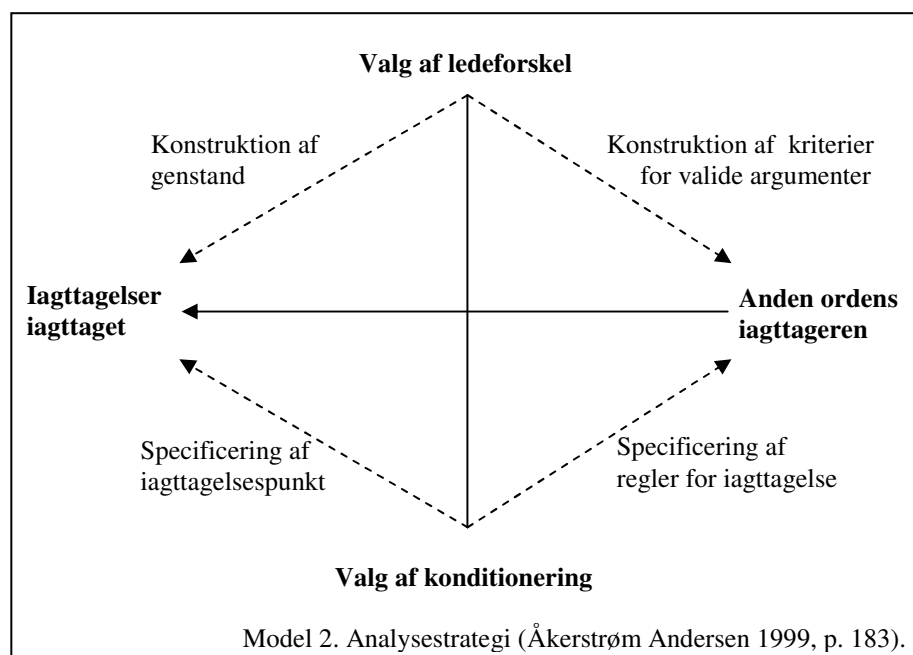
Valg af ledeforskel

Konstruktion af genstand

Konstruktion af kriterier for valide argumenter

Iagttagelser iagttaget

Anden ordens iagttageren

Specificering af iagttagelsespunkt

Specificering af regler for iagttagelse

Valg af konditionering

Model 2. Analysestrategi (Åkerstrøm Andersen 1999, p. 183).